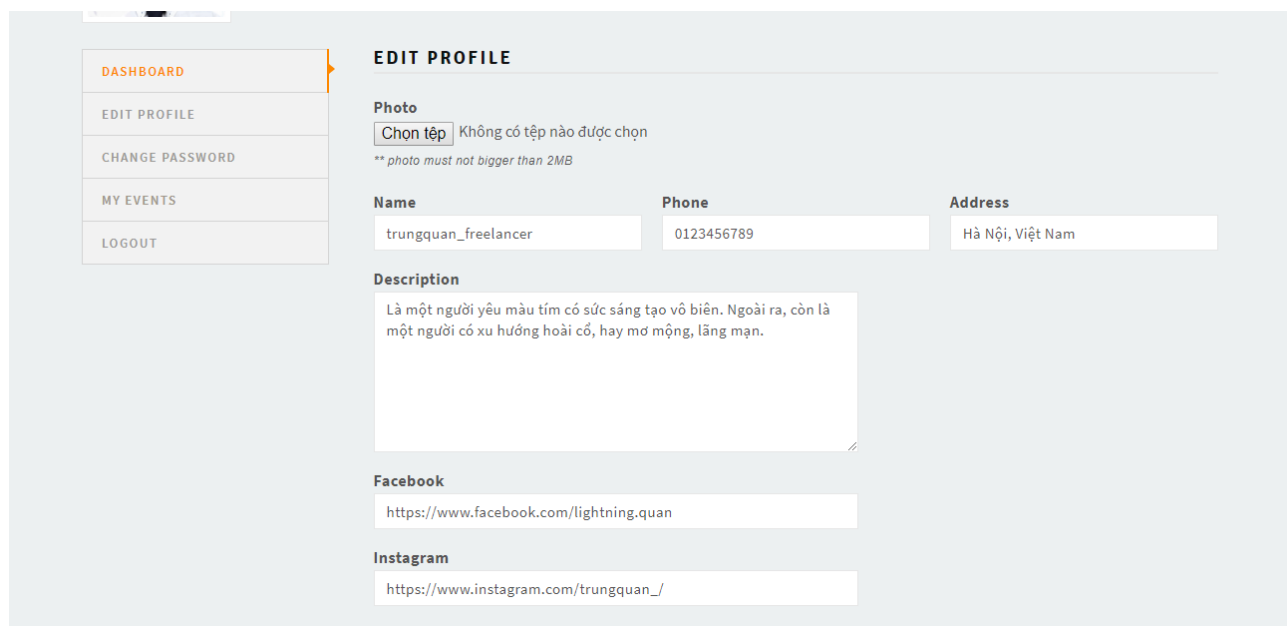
DASHBOARD

EDIT PROFILE

CHANGE PASSWORD

MY EVENTS

LOGOUT

EDIT PROFILE

Photo

Chọn tệp Không có tệp nào được chọn

** photo must not bigger than 2MB

Name

trungquan_freelancer

Phone

0123456789

Address

Hà Nội, Việt Nam

Description

Là một người yêu màu tím có sức sáng tạo vô biên. Ngoài ra, còn là một người có xu hướng hoài cổ, hay mơ mộng, lãng mạn.

Facebook

https://www.facebook.com/lightning.quan

Instagram

https://www.instagram.com/trungquan_/